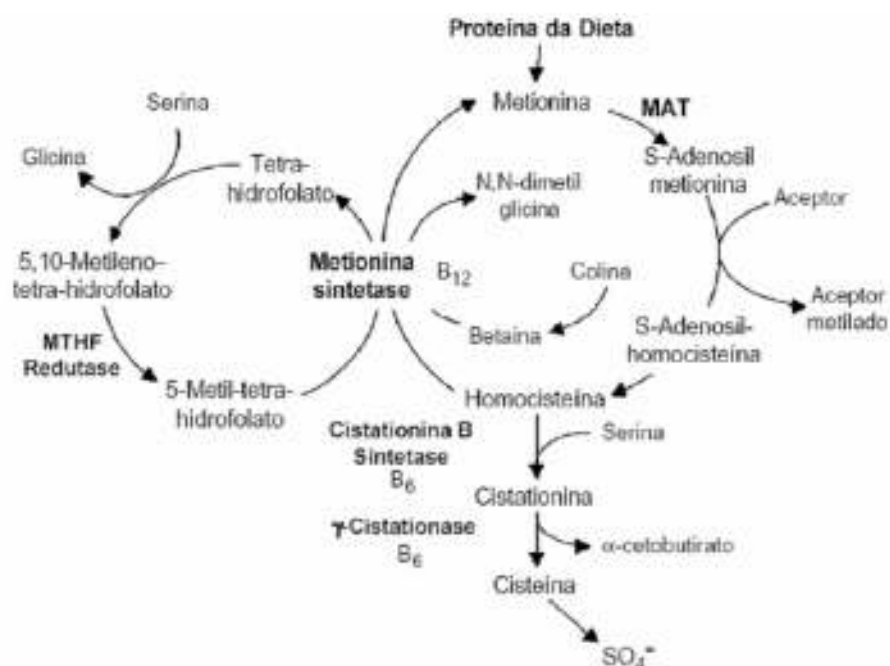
Proteina da Dieta

Metionina

MAT

S-Adenosil metionina

Aceptor

Aceptor metilado

S-Adenosil-homocisteina

Serina

Glicina

Tetra-hidrofolato

N,N-dimetil glicina

5,10-Metileno-tetra-hidrofolato

Metionina sintetase

$B_{12}$

Colina

Betaina

MTHF Redutase

5-Metil-tetra-hidrofolato

Homocisteina

Cistationina B Sintetase $B_6$

Serina

Cistationina

γ-Cistationase $B_6$

α-cetobutirato

Cisteina

$SO_4^=$